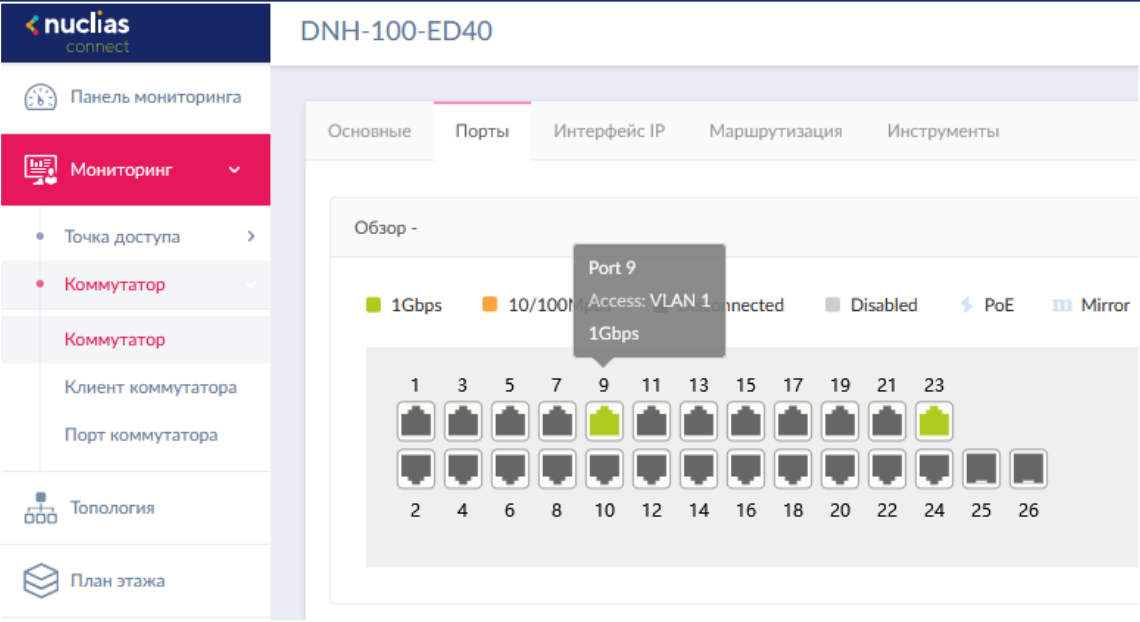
nuclias
connect

DNH-100-ED40

Панель мониторинга

Мониторинг

Точка доступа

Коммутатор

Коммутатор

Клиент коммутатора

Порт коммутатора

Топология

План этажа

Основные | Порты | Интерфейс IP | Маршрутизация | Инструменты

Обзор -

Port 9
Access: VLAN 1
1Gbps

1Gbps | 10/100M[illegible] | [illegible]connected | Disabled | PoE | Mirror

1 3 5 7 9 11 13 15 17 19 21 23

2 4 6 8 10 12 14 16 18 20 22 24 25 26